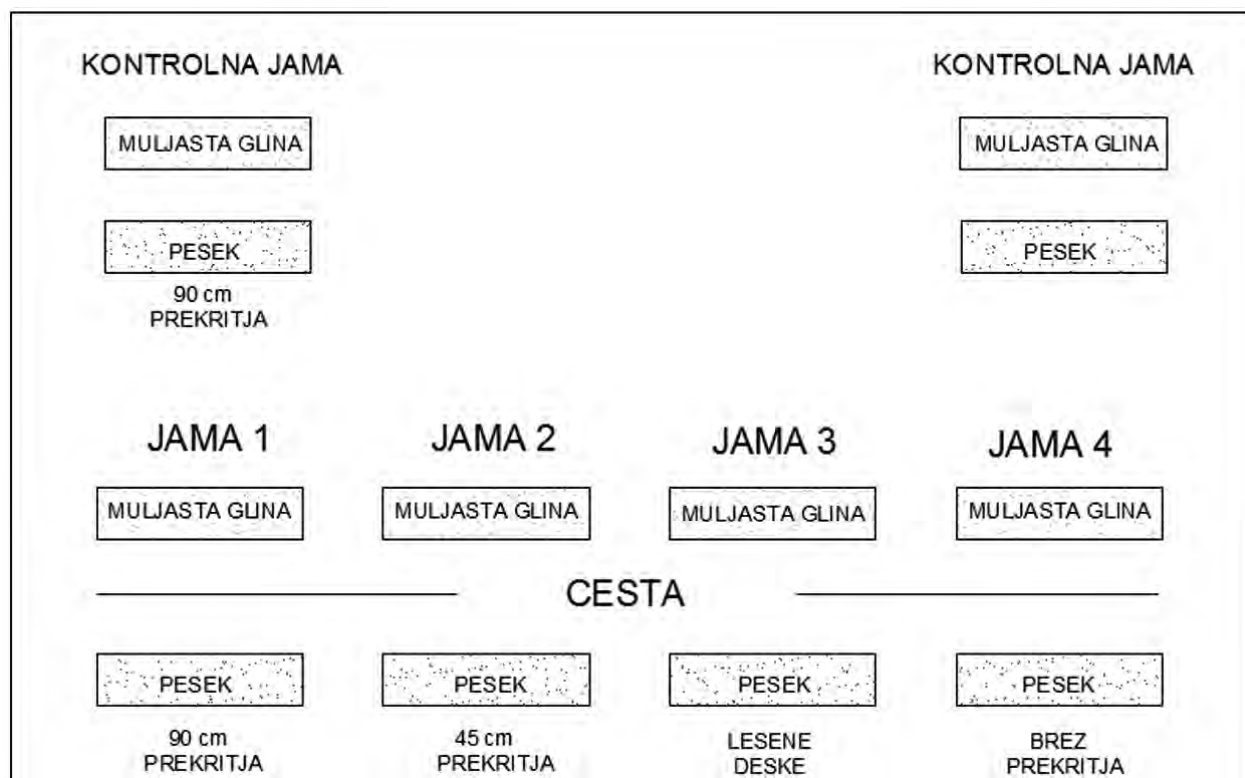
KONTROLNA JAMA

MULJASTA GLINA

PESEK

90 cm
PREKRITJA

KONTROLNA JAMA

MULJASTA GLINA

PESEK

JAMA 1

MULJASTA GLINA

JAMA 2

MULJASTA GLINA

JAMA 3

MULJASTA GLINA

JAMA 4

MULJASTA GLINA

CESTA

PESEK

90 cm
PREKRITJA

PESEK

45 cm
PREKRITJA

PESEK

LESENE
DESKE

PESEK

BREZ
PREKRITJA